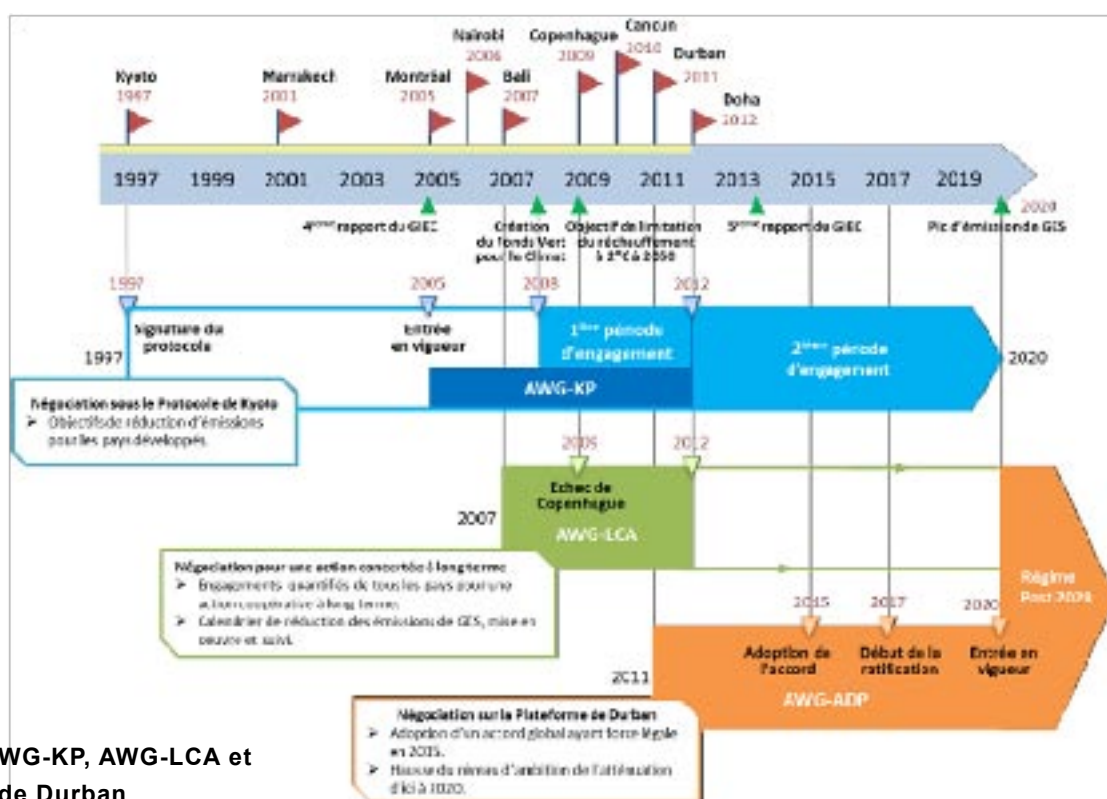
Kyoto 1997

Marrakech 2001

Montréal 2005

Nairobi 2006

Bali 2007

Copenhague 2009

Cancun 2010

Durban 2011

Doha 2012

1997 1999 2001 2003 2005 2007 2009 2011 2013 2015 2017 2019

2020

4ème rapport du GIEC

Création du fonds Vert pour le Climat

Objectif de limitation du réchauffement à 2°C à 2050

5ème rapport du GIEC

Pic d'émission de GES

1997

2005

2008

2012

Signature du protocole

Entrée en vigueur

1ère période d'engagement

2ème période d'engagement

1997

2020

Négociation sous le Protocole de Kyoto
➢ Objectifs de réduction d'émissions pour les pays développés

AWG-KP

2009

2012

Echec de Copenhague

2007

AWG-LCA

Négociation pour une action concertée à long terme
➢ Engagements quantifiés de tous les pays pour une action coopérative à long terme
➢ Calendrier de réduction des émissions de GES, mise en oeuvre et suivi.

Régime Post 2020

2015

2017

2020

Adoption de l'accord

Début de la ratification

Entrée en vigueur

2011

AWG-ADP

Négociation sur la Plateforme de Durban
➢ Adoption d'un accord global ayant force légale en 2015.
➢ Hausse du niveau d'ambition de l'atténuation d'ici à 2020.

WG-KP, AWG-LCA et

de Durban